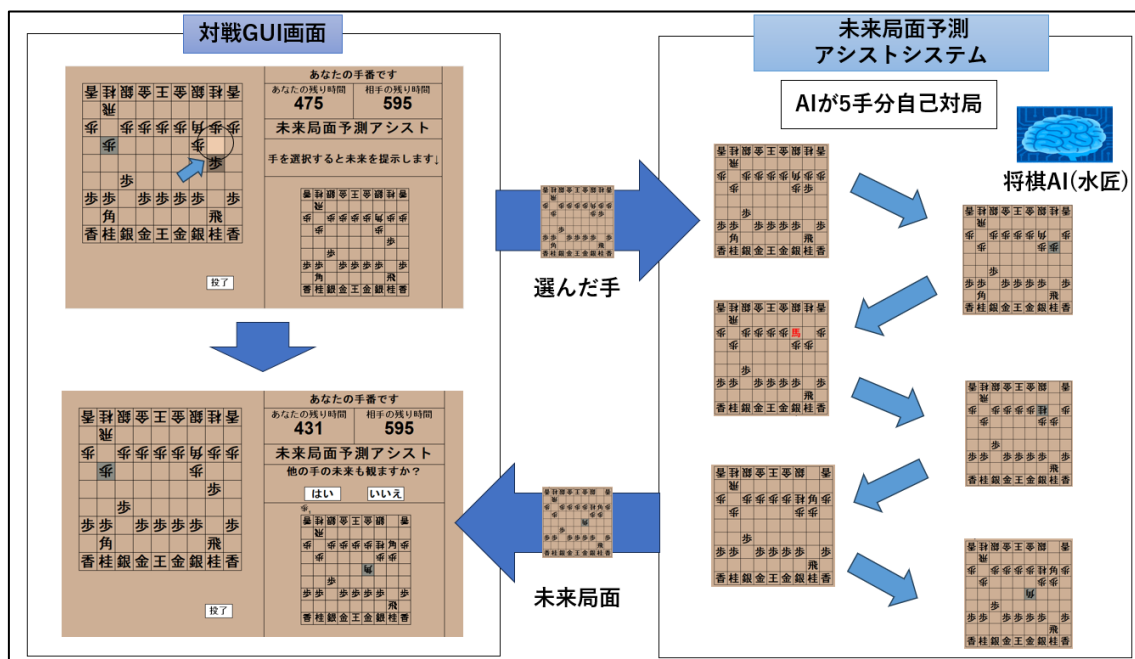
対戦GUI画面

あなたの手番です
あなたの残り時間 475
相手の残り時間 595
未来局面予測アシスト
手を選択すると未来を提示します↓

投了

あなたの手番です
あなたの残り時間 431
相手の残り時間 595
未来局面予測アシスト
他の手の未来も観ますか？
はい
いいえ

投了

選んだ手

未来局面

未来局面予測
アシストシステム

AIが5手分自己対局

将棋AI(水匠)